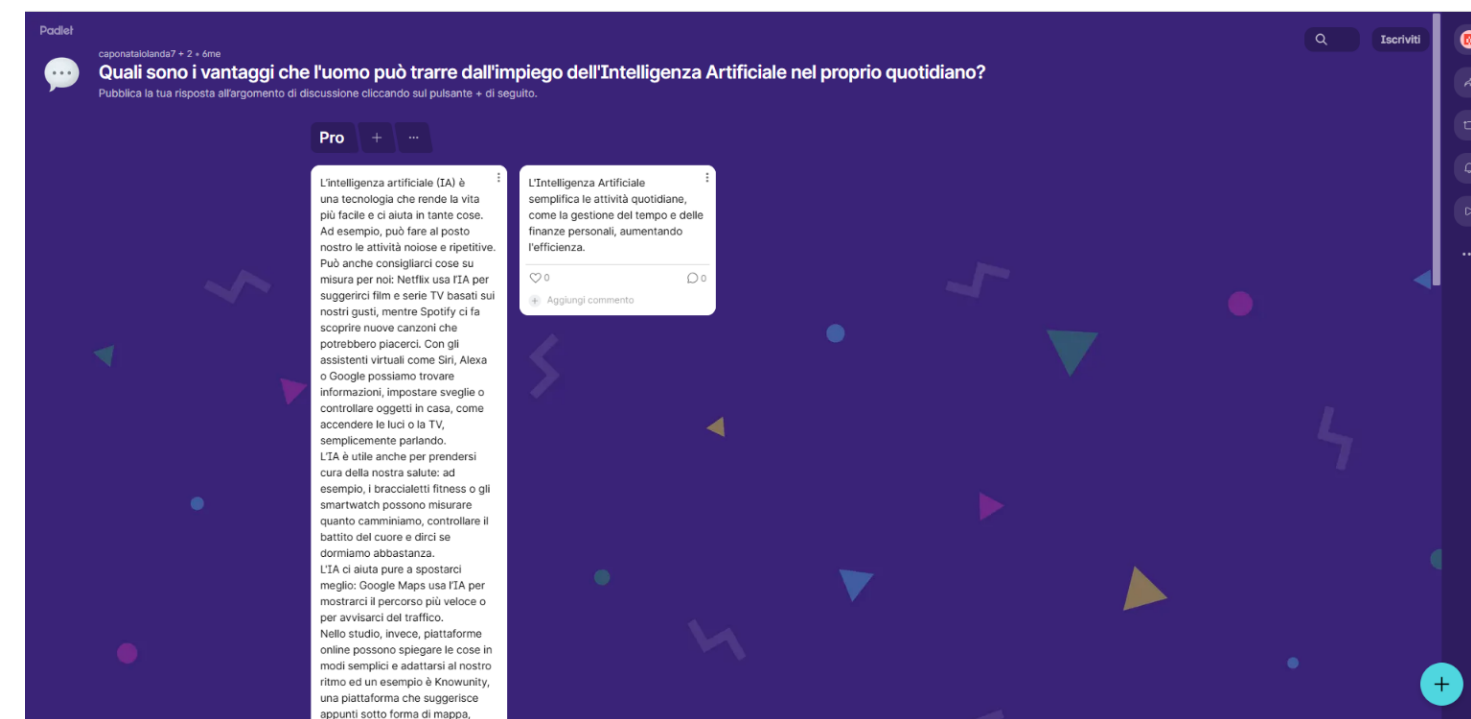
Padlet

caponatalolanda7 + 2 • 6me

Quali sono i vantaggi che l'uomo può trarre dall'impiego dell'Intelligenza Artificiale nel proprio quotidiano?

Pubblica la tua risposta all'argomento di discussione cliccando sul pulsante + di seguito.

Iscriviti

Pro + ···

L'intelligenza artificiale (IA) è una tecnologia che rende la vita più facile e ci aiuta in tante cose. Ad esempio, può fare al posto nostro le attività noiose e ripetitive. Può anche consigliarci cose su misura per noi: Netflix usa l'IA per suggerirci film e serie TV basati sui nostri gusti, mentre Spotify ci fa scoprire nuove canzoni che potrebbero piacerci. Con gli assistenti virtuali come Siri, Alexa o Google possiamo trovare informazioni, impostare sveglie o controllare oggetti in casa, come accendere le luci o la TV, semplicemente parlando.
L'IA è utile anche per prendersi cura della nostra salute: ad esempio, i braccialetti fitness o gli smartwatch possono misurare quanto camminiamo, controllare il battito del cuore e dirci se dormiamo abbastanza.
L'IA ci aiuta pure a spostarci meglio: Google Maps usa l'IA per mostrarci il percorso più veloce o per avvisarci del traffico.
Nello studio, invece, piattaforme online possono spiegare le cose in modi semplici e adattarsi al nostro ritmo ed un esempio è Knowunity, una piattaforma che suggerisce appunti sotto forma di mappa,

L'Intelligenza Artificiale semplifica le attività quotidiane, come la gestione del tempo e delle finanze personali, aumentando l'efficienza.

0 0

Aggiungi commento